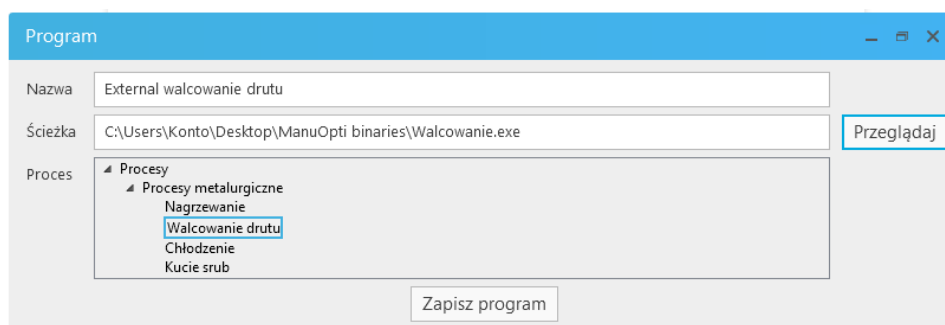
Program

Nazwa
External walcowanie drutu

Ścieżka
C:\Users\Konto\Desktop\ManuOpti binaries\Walcowanie.exe
Przeglądaj

Proces
◢ Procesy
◢ Procesy metalurgiczne
Nagrzewanie
Walcowanie drutu
Chłodzenie
Kucie srub

Zapisz program